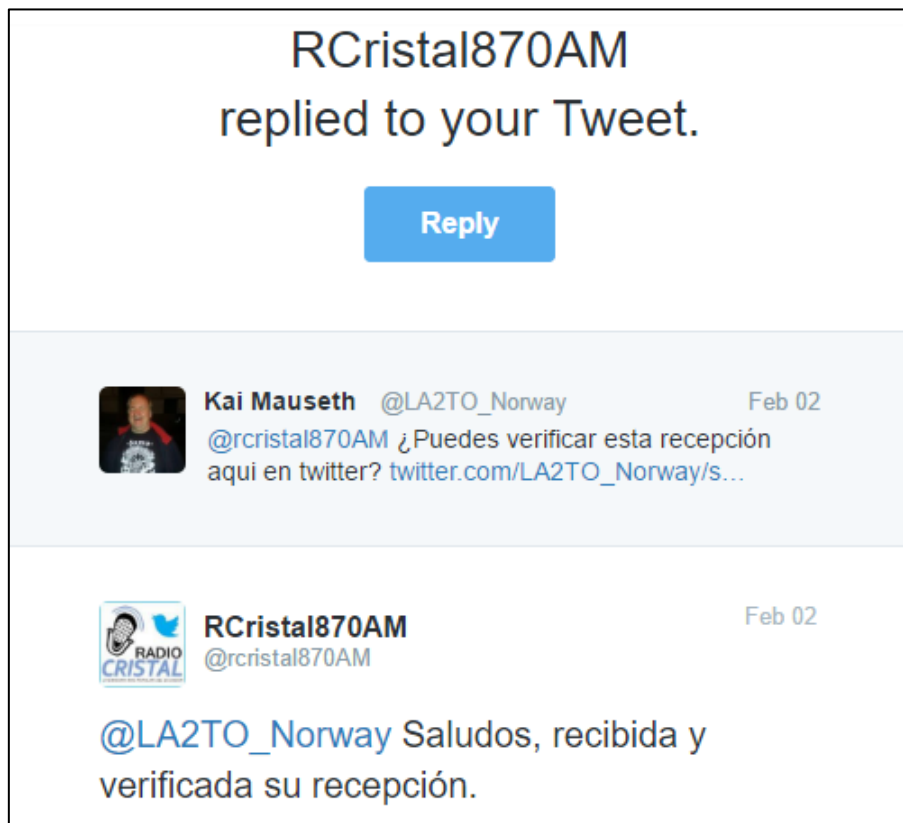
RCristal870AM
replied to your Tweet.

Reply

Kai Mauseth @LA2TO_Norway Feb 02
@rcristal870AM ¿Puedes verificar esta recepción aqui en twitter? twitter.com/LA2TO_Norway/s...

RADIO CRISTAL

RCristal870AM @rcristal870AM Feb 02

@LA2TO_Norway Saludos, recibida y verificada su recepción.